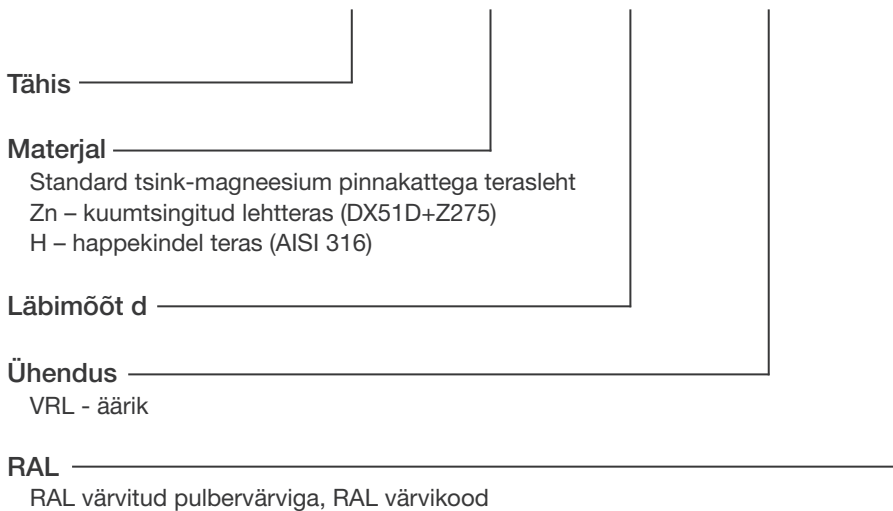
Tähis

Materjal
Standard tsink-magneesium pinnakattega terasleht
Zn – kuumtsingitud lehtteras (DX51D+Z275)
H – happekindel teras (AISI 316)

Läbimõõt d

Ühendus
VRL - äärik

RAL
RAL värvitud pulbervärviga, RAL värvikood